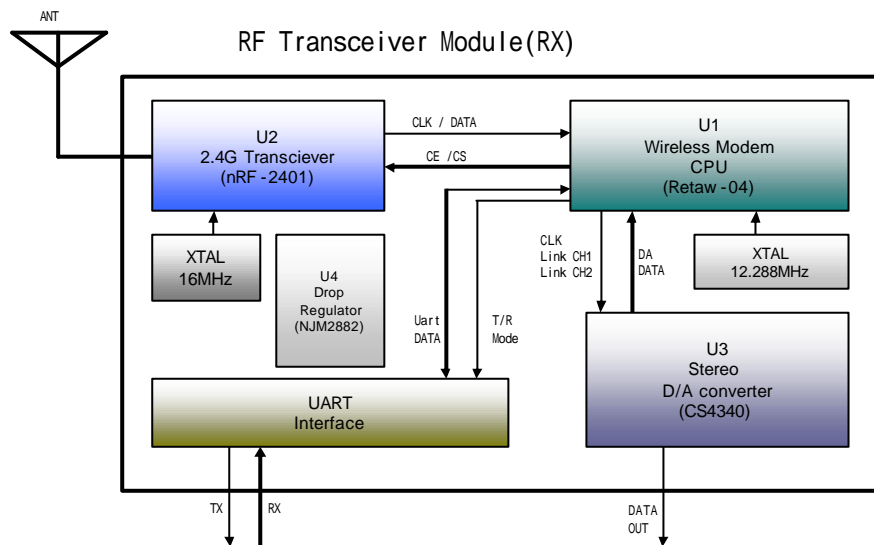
ANT

RF Transceiver Module(RX)

U2
2.4G Transciever
(nRF-2401)

CLK / DATA

CE /CS

U1
Wireless Modem
CPU
(Retaw-04)

XTAL
16MHz

U4
Drop
Regulator
(NJM2882)

Uart
DATA

T/R
Mode

CLK
Link CH1
Link CH2

DA
DATA

XTAL
12.288MHz

U3
Stereo
D/A converter
(CS4340)

UART
Interface

TX

RX

DATA
OUT